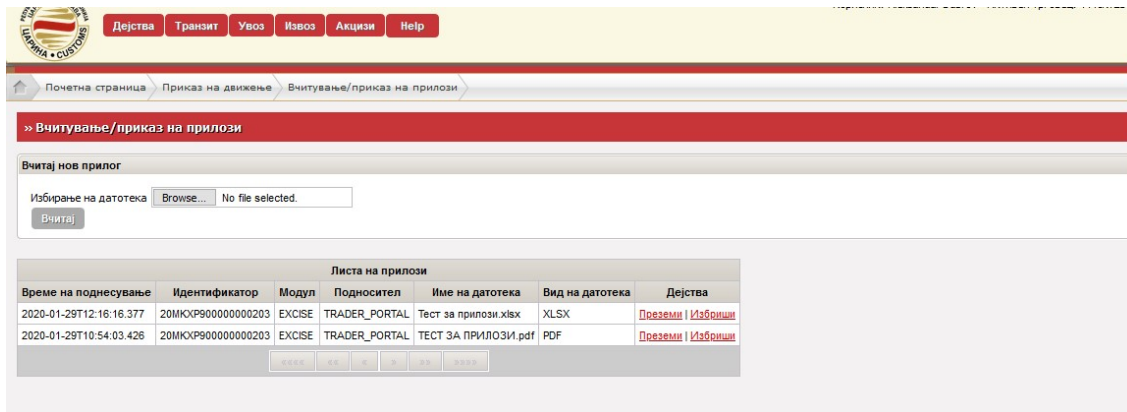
ЦАРИНА • CUSTOMS

Дејства | Транзит | Увоз | Извоз | Акцизи | Help

Почетна страница > Приказ на движење > Вчитување/приказ на прилози

» Вчитување/приказ на прилози

Вчитај нов прилог

Избирање на датотека Browse... No file selected.

Вчитај

Листа на прилози

| Време на поднесување | Идентификатор | Модул | Подносител | Име на датотека | Вид на датотека | Дејства |
|---|---|---|---|---|---|---|
| 2020-01-29T12:16:16.377 | 20MKXP900000000203 | EXCISE | TRADER_PORTAL | Тест за прилози.xlsx | XLSX | Преземи \| Избриши |
| 2020-01-29T10:54:03.426 | 20MKXP900000000203 | EXCISE | TRADER_PORTAL | ТЕСТ ЗА ПРИЛОЗИ.pdf | PDF | Преземи \| Избриши |

<<<< << < > >> >>>>